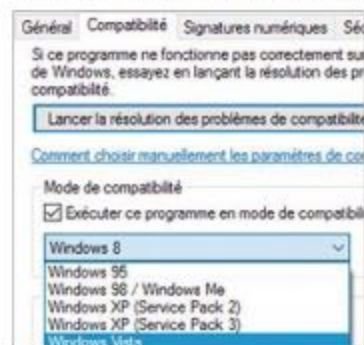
Général Compatibilité Signatures numériques Séc

Si ce programme ne fonctionne pas correctement su de Windows, essayez en lançant la résolution des pr compatibilité.

Lancer la résolution des problèmes de compatibilit

Comment choisir manuellement les paramètres de co

Mode de compatibilité

Exécuter ce programme en mode de compatibil

Windows 8

Windows 95
Windows 98 / Windows Me
Windows XP (Service Pack 2)
Windows XP (Service Pack 3)
Windows Vista